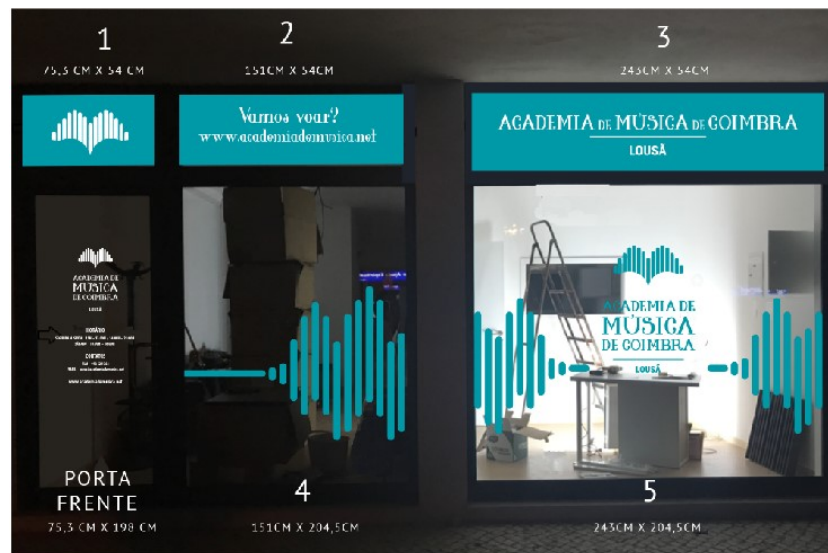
1
75,3 CM X 54 CM

2
151CM X 54CM

3
243CM X 54CM

Vamos voar?
www.academiademusica.net

ACADEMIA DE MÚSICA DE COIMBRA
LOUSÃ

ACADEMIA DE
MÚSICA
DE COIMBRA
LOUSÃ

HORÁRIO
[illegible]

CONTACTOS
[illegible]

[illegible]

ACADEMIA DE
MÚSICA
DE COIMBRA
LOUSÃ

PORTA
FRENTE
75,3 CM X 198 CM

4
151CM X 204,5CM

5
243CM X 204,5CM